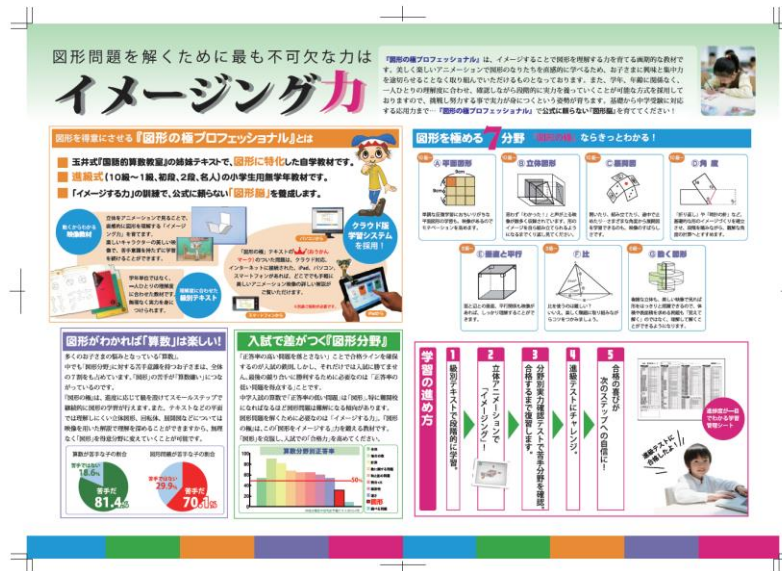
図形問題を解くために最も不可欠な力は

イメージング力

『図形の極プロフェッショナル』は、イメージすることで図形を理解する力を育てる画期的な教材です。美しく楽しいアニメーションで図形のなりたちを直感的に学べるため、お子さまに興味と集中力を途切れさせることなく取り組んでいただけるものとなっております。また、学年、年齢に関係なく、一人ひとりの理解度に合わせ、確認しながら段階的に実力を養っていくことが可能な方式を採用しておりますので、挑戦し努力する事で実力が身につくという姿勢が育ちます。基礎から中学受験に対応する応用力まで…「図形の極プロフェッショナル」で公式に頼らない「図形脳」を育ててください！

図形を得意にさせる『図形の極プロフェッショナル』とは

■ 玉井式『国語的算数教室』の姉妹テキストで、図形に特化した自学教材です。

■ 進級式（10級〜1級、初段、2段、名人）の小学生用無学年教材です。

■ 「イメージする力」の訓練で、公式に頼らない「図形脳」を養成します。

動くからわかる映像教材

立体をアニメーションで見ることで、直感的に図形を理解する「イメージング力」を育てます。楽しいキャラクターの楽しい映像で、未来画像を用いた学習を続けることができます。

クラウド版学習システムを採用！

「図形の極」テキストの・マークの付いた問題は、クラウド対応。インターネットに接続すれば、iPad、パソコン、スマートフォンがあれば、どこでも手軽に楽しいアニメーション映像の詳しい解説が見られます。

学年単位ではなく、一人ひとりの理解度に合わせた無学年方式で実力を身につけられます。

理解度に合わせた級別テキスト

図形を極める7分野 図形の極 ならきっとわかる！

Ⓐ 平面図形

Ⓑ 立体図形

Ⓒ 展開図

Ⓓ 角度

Ⓔ 面積と平行

Ⓕ 比

Ⓖ 動く図形

図形がわかれば「算数」は楽しい！

多くのお子さまの悩みとなっている「算数」。中でも「図形分野」に対する苦手意識を持つお子さまは、全体の7割をしめています。「図形」の苦手が「算数嫌い」につながっているのです。「図形の極」は、直感に応じて観る側にスモールステップで継続的に図形の学習ができます。また、テキストなどの平面では理解しにくい立体図形、回転体、展開図などについては映像を用いた解説で理解を深めることができますから、無理なく「図形」を得意分野に変えていくことが可能です。

算数が苦手な子の割合

図形問題が苦手な子の割合

苦手ではない 18.6％

苦手 81.4％

苦手ではない 29.9％

苦手 70.1％

入試で差がつく『図形分野』

「正答率の高い問題を落とさない」ことで合格ラインを確保するのが入試の鉄則。しかし、それだけでは入試に勝てません。最後の競り合いに勝利するために必要なのは「正答率の低い問題を得点する」ことです。中学入試の算数で「正答率の低い問題」は「図形」と特に難関校になればなるほど図形問題は難解になる傾向があります。図形問題を解くために必要な能力は「イメージする力」。「図形の極」は、この「図形をイメージする」力を鍛える教材です。「図形」を克服し、入試での「合格力」を高めてください。

算数分野別正答率

学習の進め方

1 級別テキストで段階的に学習。

2 立体アニメーションで「イメージング」。

3 分野別実力確認テストで苦手分野を確認。合格するまで復習します。

4 進級テストにチャレンジ。

5 合格の喜びが次のステップへの自信に！

進級テストに合格したよ！

講師用データでわかる学習管理シート